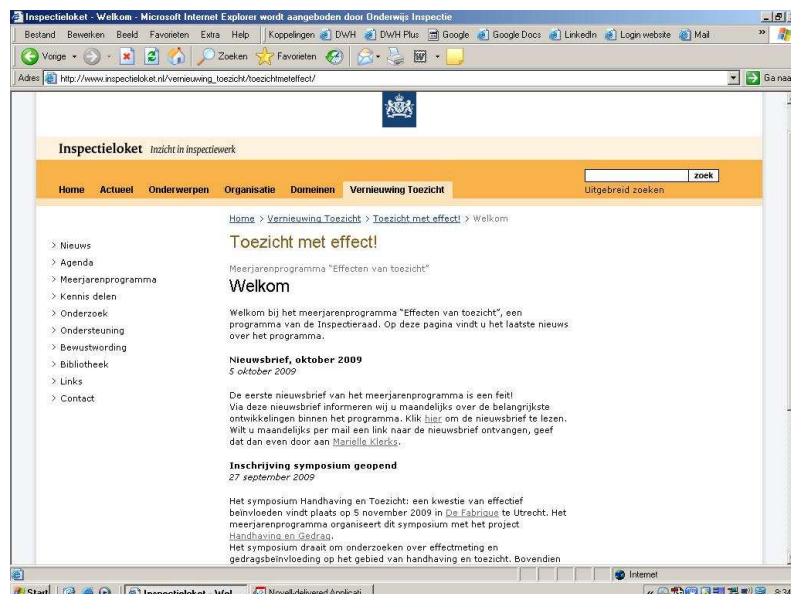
Inspectieloket - Welkom - Microsoft Internet Explorer wordt aangeboden door Onderwijs Inspectie

Bestand Bewerken Beeld Favorieten Extra Help | Koppelingen DWH DWH Plus Google Google Docs LinkedIn Login website Mail

Vorige Zoeken Favorieten

Adres http://www.inspectieloket.nl/vernieuwing_toezicht/toezichtmeteffect/ Ga naar

Inspectieloket Inzicht in inspectiewerk

zoek
Uitgebreid zoeken

Home Actueel Onderwerpen Organisatie Domeinen Vernieuwing Toezicht

Home > Vernieuwing Toezicht > Toezicht met effect! > Welkom

> Nieuws
> Agenda
> Meerjarenprogramma
> Kennis delen
> Onderzoek
> Ondersteuning
> Bewustwording
> Bibliotheek
> Links
> Contact

Toezicht met effect!

Meerjarenprogramma "Effecten van toezicht"

Welkom

Welkom bij het meerjarenprogramma "Effecten van toezicht", een programma van de Inspectieraad. Op deze pagina vindt u het laatste nieuws over het programma.

Nieuwsbrief, oktober 2009
5 oktober 2009

De eerste nieuwsbrief van het meerjarenprogramma is een feit! Via deze nieuwsbrief informeren wij u maandelijks over de belangrijkste ontwikkelingen binnen het programma. Klik hier om de nieuwsbrief te lezen. Wilt u maandelijks per mail een link naar de nieuwsbrief ontvangen, geef dat dan even door aan Marielle Klerks.

Inschrijving symposium geopend
27 september 2009

Het symposium Handhaving en Toezicht: een kwestie van effectief beïnvloeden vindt plaats op 5 november 2009 in De Fabrique te Utrecht. Het meerjarenprogramma organiseert dit symposium met het project Handhaving en Gedrag.
Het symposium draait om onderzoeken over effectmeting en gedragsbeïnvloeding op het gebied van handhaving en toezicht. Bovendien

Internet

Start Inspectieloket - Wel... Novell-delivered Applicati...